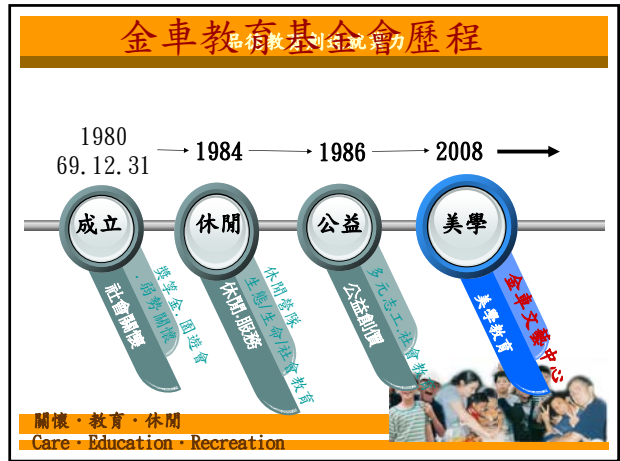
金車教育基金會歷程

品德教育 創造競爭力

1980
69.12.31

1984

1986

2008

成立

休閒

公益

美學

社會關懷

獎學金.園遊會.弱勢關懷

休閒.服務

休閒營隊.生態生命.社會教育

公益創價

多元志工.社會教育

金車文藝中心

美學教育

關懷・教育・休閒
Care・Education・Recreation